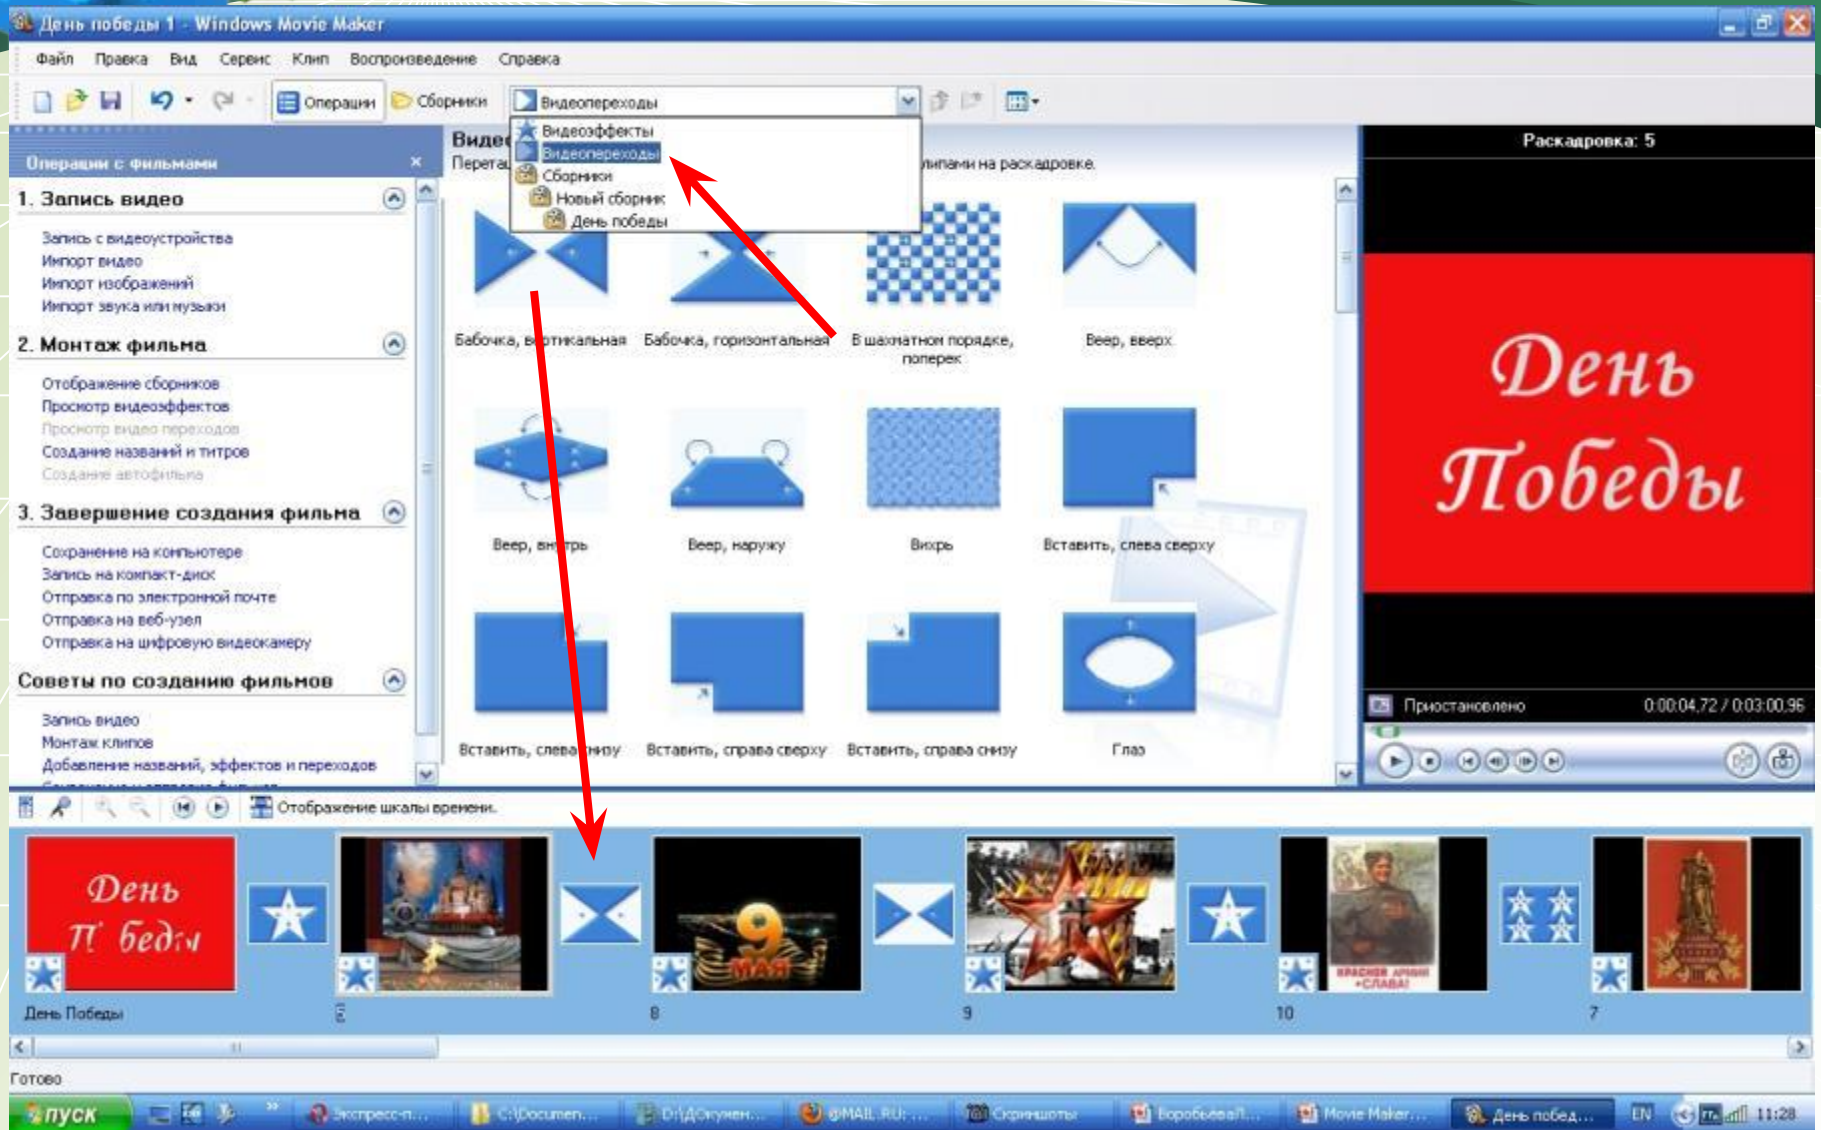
День победы 1 - Windows Movie Maker

Файл Правка Вид Сервис Клип Воспроизведение Справка

Операции Сборники Видеопереходы

Видеоэффекты
Видеопереходы
Сборники
Новый сборник
День победы

Виде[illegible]
Перета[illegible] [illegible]липами на раскадровке.

Операции с фильмами

1. Запись видео
Запись с видеоустройства
Импорт видео
Импорт изображений
Импорт звука или музыки

2. Монтаж фильма
Отображение сборников
Просмотр видеоэффектов
Просмотр видео переходов
Создание названий и титров
Создание автофильма

3. Завершение создания фильма
Сохранение на компьютере
Запись на компакт-диск
Отправка по электронной почте
Отправка на веб-узел
Отправка на цифровую видеокамеру

Советы по созданию фильмов
Запись видео
Монтаж клипов
Добавление названий, эффектов и переходов

Бабочка, в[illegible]тикальная
Бабочка, горизонтальная
В шахматном порядке, поперек
Веер, вверх
Веер, вн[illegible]трь
Веер, наружу
Вихрь
Вставить, слева сверху
Вставить, слева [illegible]низу
Вставить, справа сверху
Вставить, справа снизу
Глаз

Раскадровка: 5

День Победы

Приостановлено 0:00:04,72 / 0:03:00,96

Отображение шкалы времени.

День П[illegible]беды

День Победы
8
9
10
7

Готово

пуск Экспресс-п... C:\Documen... D:\Докумен... @MAIL.RU: ... Скриншоты Воробьева\... Movie Maker... День побед... EN 11:28